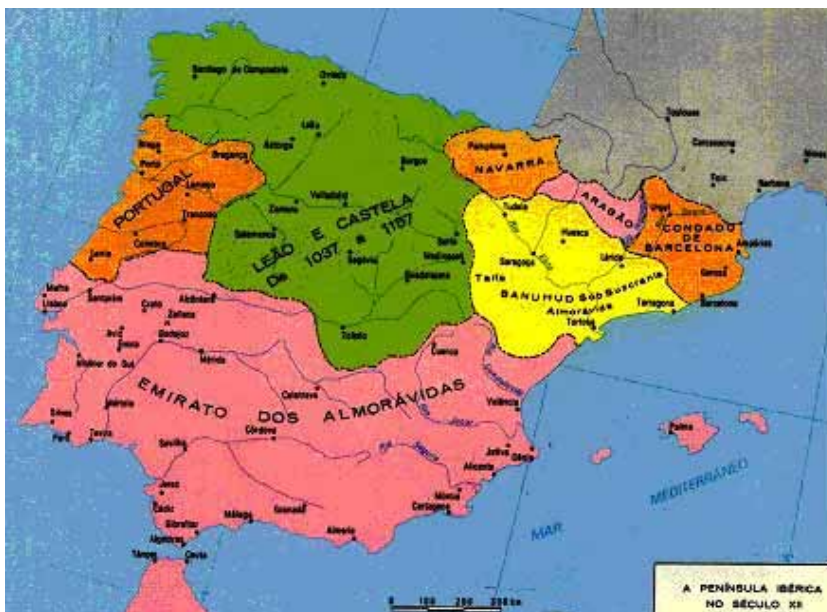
Santiago de Compostela
Oviedo
Braga
Bragança
Astorga
Leão
Burgos
Pamplona
NAVARRA
Toulouse
Carcassona
PORTUGAL
Lamego
Trancoso
Coimbra
Zamora
Valladolid
LEÃO E CASTELA DE 1037 a 1157
Salamanca
Segóvia
Soria
Medinaceli
Guadalajara
Toledo
ARAGÃO
Tudela
Huesca
Saragoça
Lérida
CONDADO DE BARCELONA
Girona
Barcelona
Tarragona
Tortosa
BANUHUD Sob Suserania Almorávida
Taifa
Foix
Narbona
Leiria
Lisboa
Santarém
Crato
Alcântara
Badajoz
Évora
Mérida
Alcácer do Sal
Cuenca
Calatrava
Córdova
EMIRATO DOS ALMORÁVIDAS
Valência
Silves
Faro
Tavira
Sevilha
Xátiva
Alicante
Jerez
Cádiz
Gibraltar
Algeciras
Málaga
Granada
Almeria
Cartagena
Múrcia
Tânger
Ceuta
Palma
MEDITERRÂNEO
MAR
0 100 200 300 km
A PENÍNSULA IBÉRICA NO SÉCULO XII